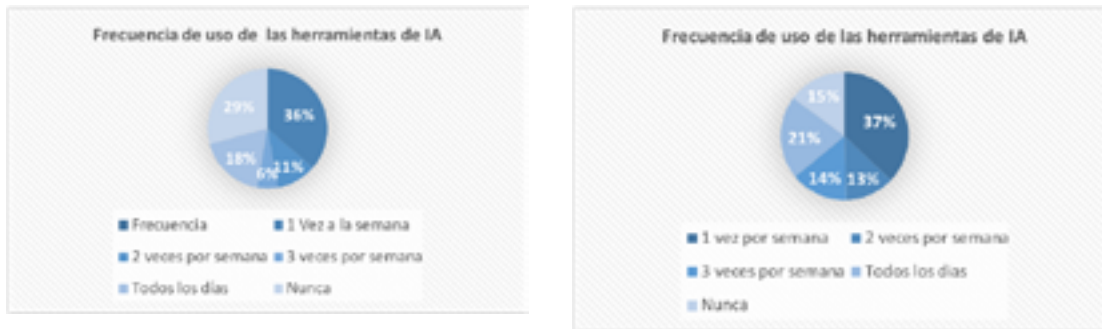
Frecuencia de uso de las herramientas de IA

29%
36%
18%
6%
11%

Frecuencia
1 Vez a la semana
2 veces por semana
3 veces por semana
Todos los días
Nunca

Frecuencia de uso de las herramientas de IA

15%
37%
21%
14%
13%

1 vez por semana
2 veces por semana
3 veces por semana
Todos los días
Nunca